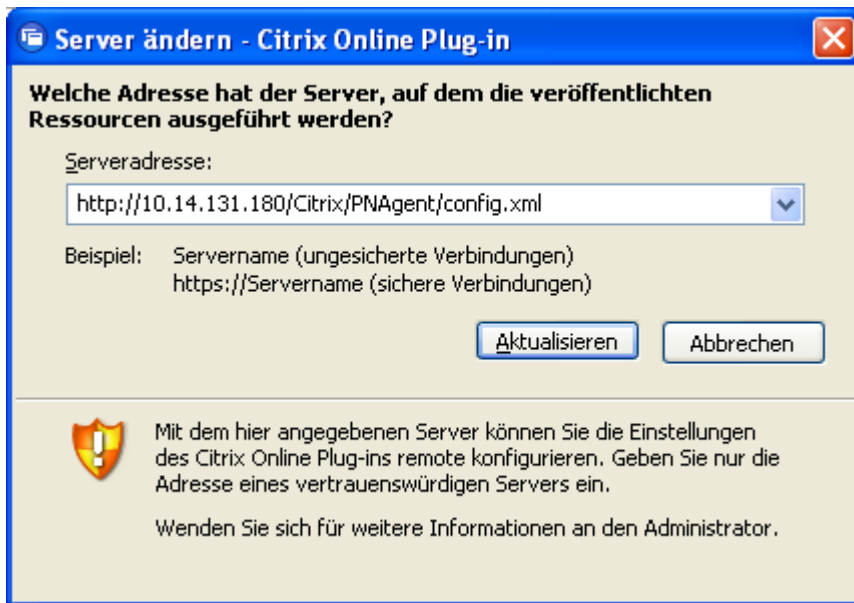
Server ändern - Citrix Online Plug-in

Welche Adresse hat der Server, auf dem die veröffentlichten Ressourcen ausgeführt werden?

Serveradresse:

http://10.14.131.180/Citrix/PNAgent/config.xml

Beispiel: Servername (ungesicherte Verbindungen)
https://Servername (sichere Verbindungen)

Aktualisieren Abbrechen

Mit dem hier angegebenen Server können Sie die Einstellungen des Citrix Online Plug-ins remote konfigurieren. Geben Sie nur die Adresse eines vertrauenswürdigen Servers ein.

Wenden Sie sich für weitere Informationen an den Administrator.